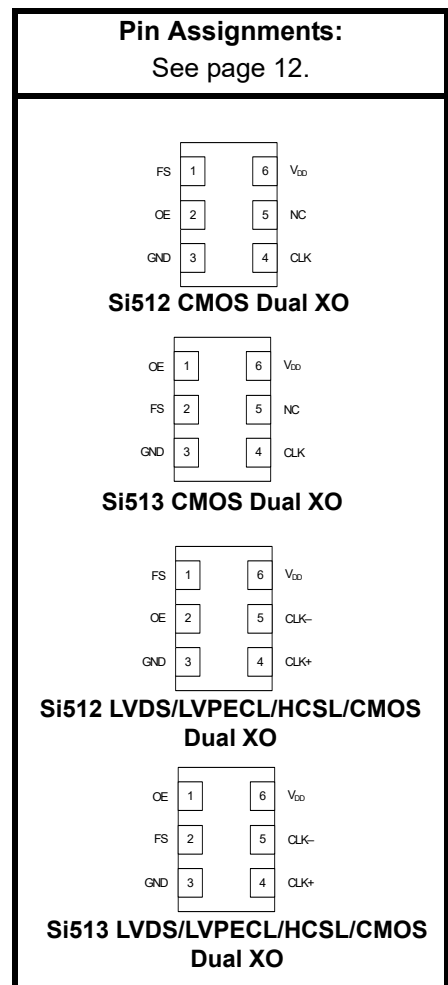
**Pin Assignments:**
See page 12.

FS 1
OE 2
GND 3
6 $V_{DD}$
5 NC
4 CLK

**Si512 CMOS Dual XO**

OE 1
FS 2
GND 3
6 $V_{DD}$
5 NC
4 CLK

**Si513 CMOS Dual XO**

FS 1
OE 2
GND 3
6 $V_{DD}$
5 CLK–
4 CLK+

**Si512 LVDS/LVPECL/HCSL/CMOS Dual XO**

OE 1
FS 2
GND 3
6 $V_{DD}$
5 CLK–
4 CLK+

**Si513 LVDS/LVPECL/HCSL/CMOS Dual XO**